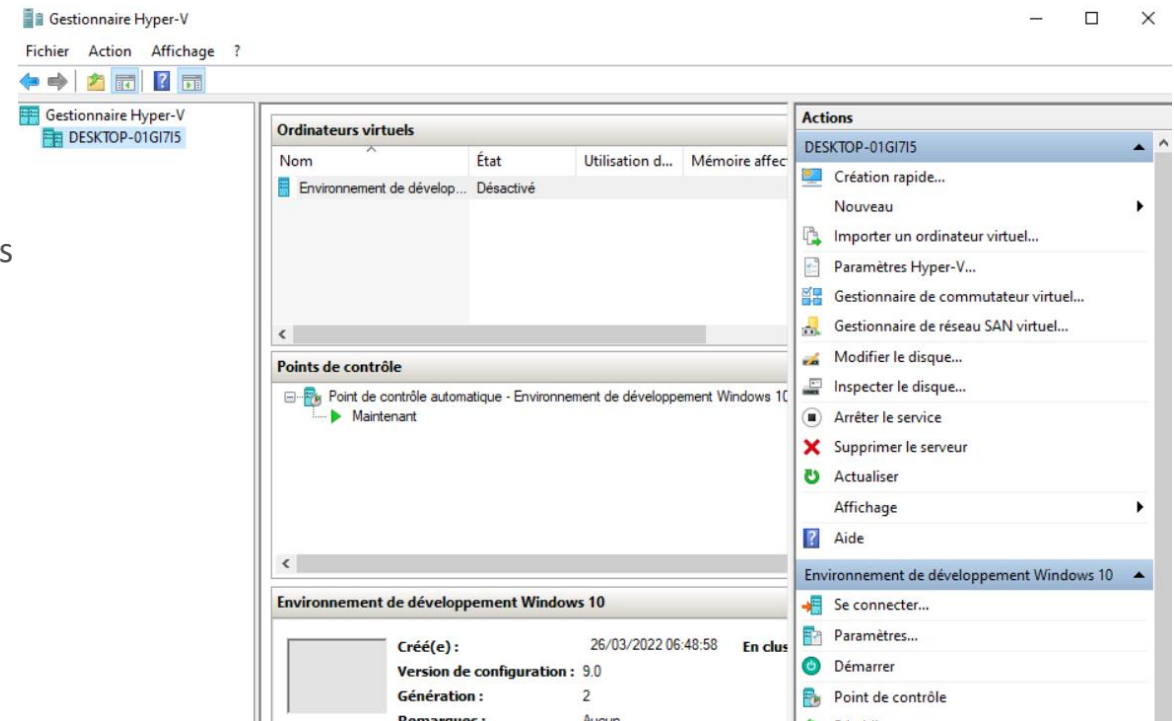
Gestionnaire Hyper-V

Fichier Action Affichage ?

Gestionnaire Hyper-V
DESKTOP-01GI7I5

s

Ordinateurs virtuels

| Nom | État | Utilisation d... | Mémoire affec |
|---|---|---|---|
| Environnement de dévelop... | Désactivé | | |

Points de contrôle

Point de contrôle automatique - Environnement de développement Windows 1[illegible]
Maintenant

Environnement de développement Windows 10

Créé(e) : 26/03/2022 06:48:58 En clus
Version de configuration : 9.0
Génération : 2
Remarques : Aucun

Actions

DESKTOP-01GI7I5
Création rapide...
Nouveau
Importer un ordinateur virtuel...
Paramètres Hyper-V...
Gestionnaire de commutateur virtuel...
Gestionnaire de réseau SAN virtuel...
Modifier le disque...
Inspecter le disque...
Arrêter le service
Supprimer le serveur
Actualiser
Affichage
Aide

Environnement de développement Windows 10
Se connecter...
Paramètres...
Démarrer
Point de contrôle